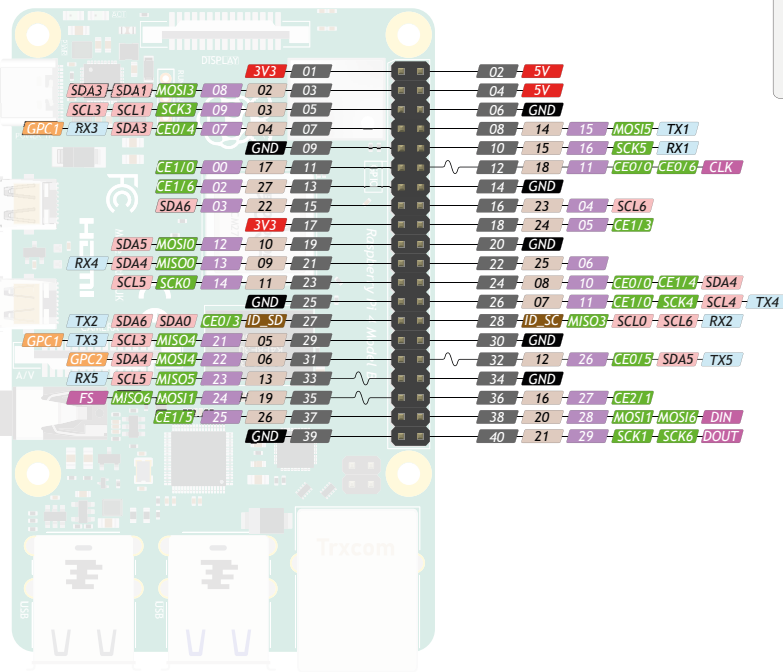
DISPLAY

3V3 01 | 02 5V
SDA3 SDA1 MOSI3 08 02 03 | 04 5V
SCL3 SCL1 SCK3 09 03 05 | 06 GND
GPC1 RX3 SDA3 CE0/4 07 04 07 | 08 14 15 MOSI5 TX1
GND 09 | 10 15 16 SCK5 RX1
CE1/0 00 17 11 | 12 18 11 CE0/0 CE0/6 CLK
CE1/6 02 27 13 | 14 GND
SDA6 03 22 15 | 16 23 04 SCL6
3V3 17 | 18 24 05 CE1/3
SDA5 MOSI0 12 10 19 | 20 GND
RX4 SDA4 MISO0 13 09 21 | 22 25 06
SCL5 SCK0 14 11 23 | 24 08 10 CE0/0 CE1/4 SDA4
GND 25 | 26 07 11 CE1/0 SCK4 SCL4 TX4
TX2 SDA6 SDA0 CE0/3 ID_SD 27 | 28 ID_SC MISO3 SCL0 SCL6 RX2
GPC1 TX3 SCL3 MISO4 21 05 29 | 30 GND
GPC2 SDA4 MOSI4 22 06 31 | 32 12 26 CE0/5 SDA5 TX5
RX5 SCL5 MISO5 23 13 33 | 34 GND
FS MISO6 MOSI1 24 19 35 | 36 16 27 CE2/1
CE1/5 25 26 37 | 38 20 28 MOSI1 MOSI6 DIN
GND 39 | 40 21 29 SCK1 SCK6 DOUT

FC
HDMI
A/V
Raspberry Pi Model B
Trxcom
USB